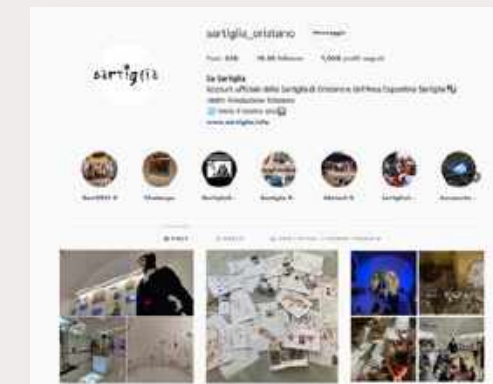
sartiglia_oristano Messaggio

sartiglia

Post 436 18,8K follower 1.066 profili seguiti

Sa Sartiglia

Account ufficiale della Sartiglia di Oristano e dell'Area Espositiva Sartiglia

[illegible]

www.sartiglia.info

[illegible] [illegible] Sartiglia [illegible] Sartiglia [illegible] Sartiglia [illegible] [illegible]

POST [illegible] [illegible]